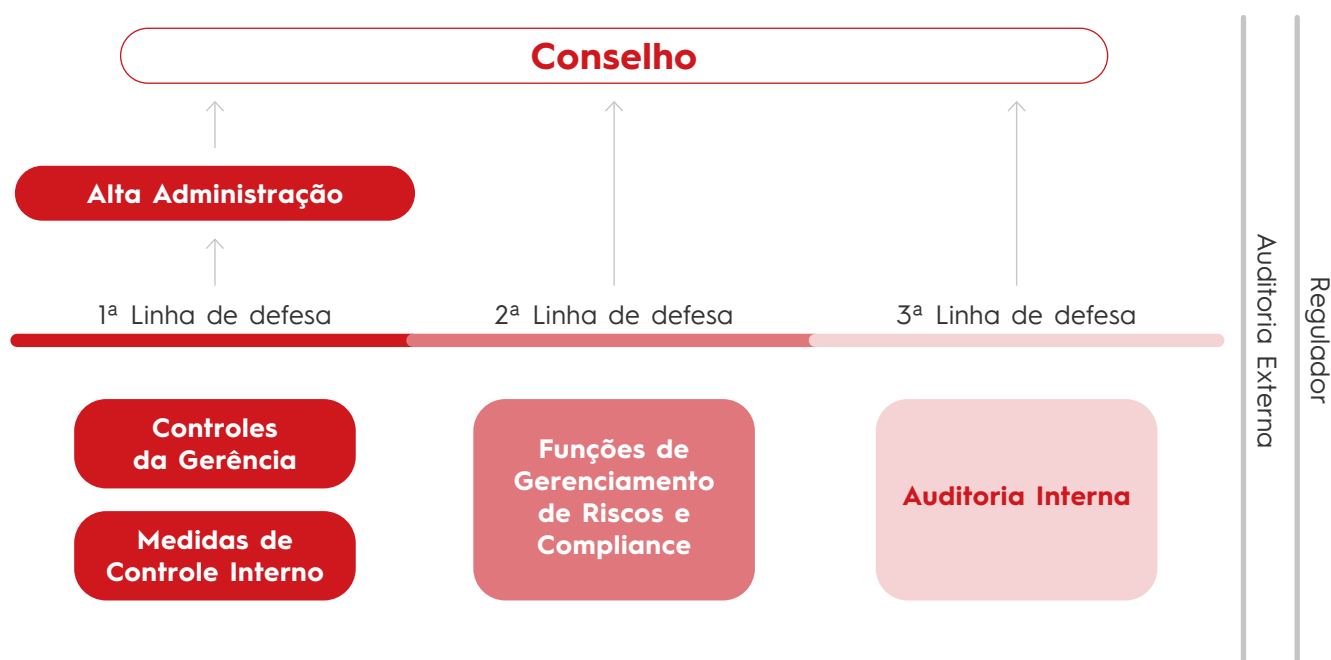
Conselho

Alta Administração

1ª Linha de defesa

2ª Linha de defesa

3ª Linha de defesa

Controles da Gerência

Medidas de Controle Interno

Funções de Gerenciamento de Riscos e Compliance

Auditoria Interna

Auditoria Externa

Regulador